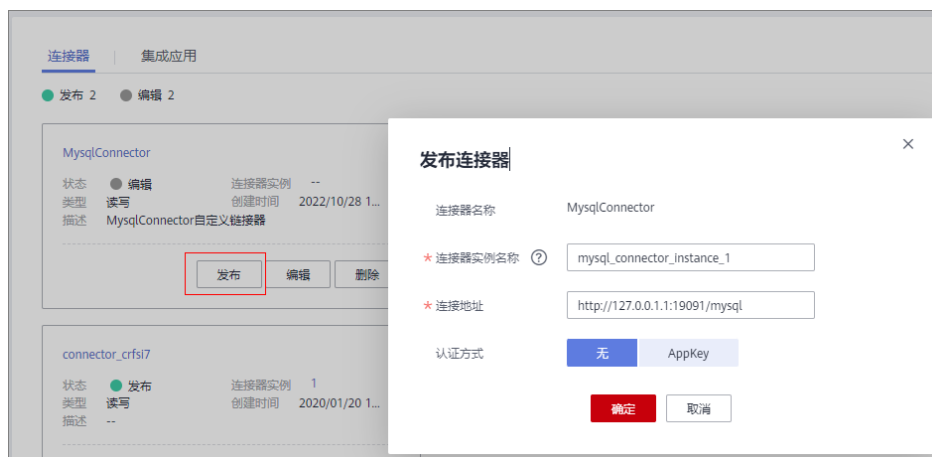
连接器 | 集成应用

发布 2 编辑 2

MysqlConnector

状态 编辑
类型 读写
描述 MysqlConnector自定义链接器
连接器实例 --
创建时间 2022/10/28 1...

发布 编辑 删除

connector_crfsi7

状态 发布
类型 读写
描述 --
连接器实例 1
创建时间 2020/01/20 1...

发布连接器

×

连接器名称 MysqlConnector

* 连接器实例名称 ? mysql_connector_instance_1

* 连接地址 http://127.0.0.1.1:19091/mysql

认证方式 无 AppKey

确定 取消